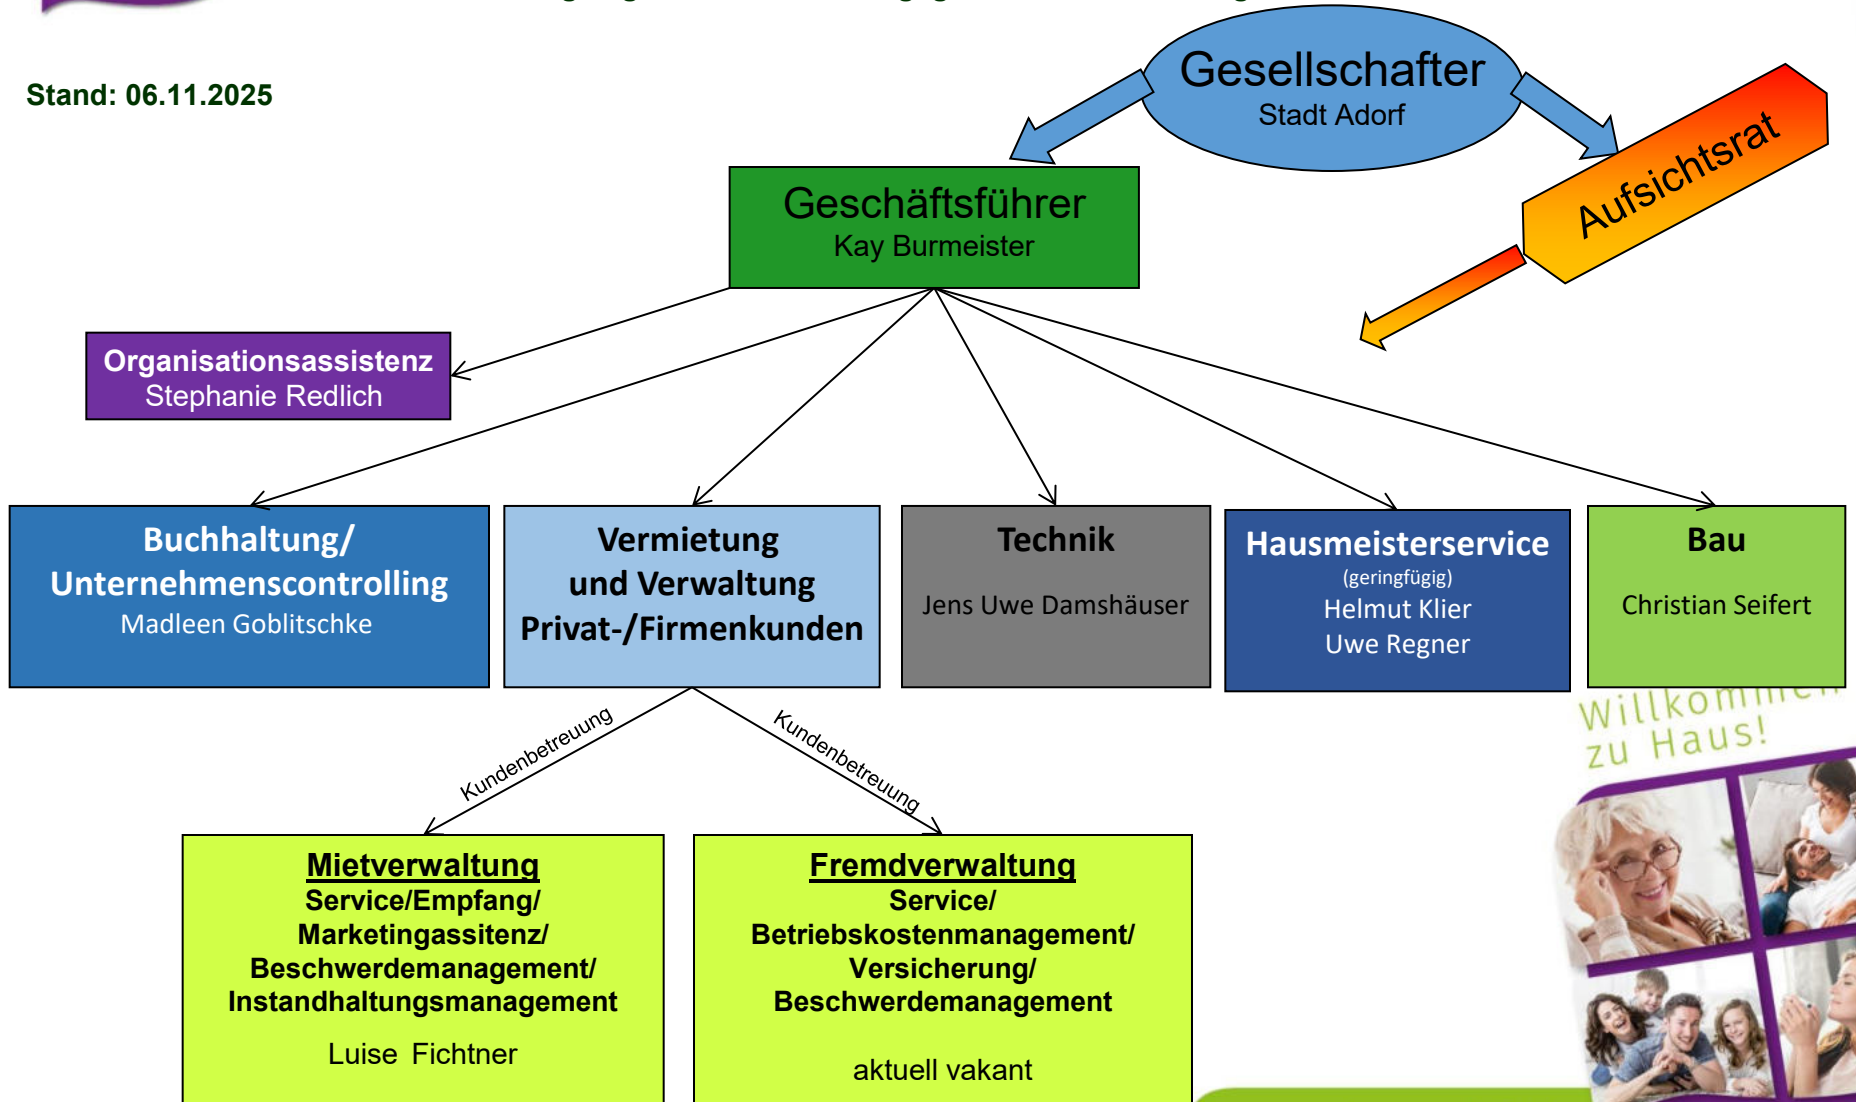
Stand: 06.11.2025

Gesellschafter
Stadt Adorf

Aufsichtsrat

Geschäftsführer
Kay Burmeister

Organisationsassistenz
Stephanie Redlich

Buchhaltung/
Unternehmenscontrolling
Madleen Goblitschke

Vermietung
und Verwaltung
Privat-/Firmenkunden

Technik

Jens Uwe Damshäuser

Hausmeisterservice
(geringfügig)
Helmut Klier
Uwe Regner

Bau

Christian Seifert

Willkommen
zu Haus!

Kundenbetreuung

Kundenbetreuung

Mietverwaltung
Service/Empfang/
Marketingassitenz/
Beschwerdemanagement/
Instandhaltungsmanagement

Luise Fichtner

Fremdverwaltung
Service/
Betriebskostenmanagement/
Versicherung/
Beschwerdemanagement

aktuell vakant